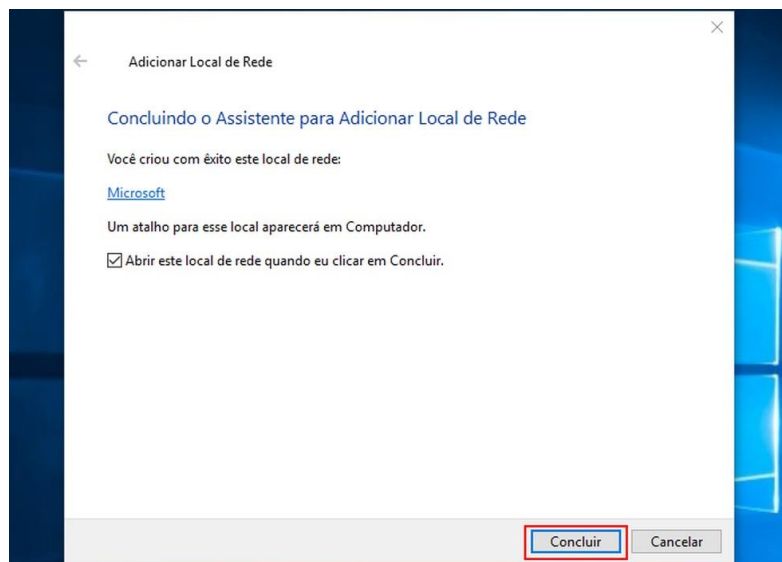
Adicionar Local de Rede

Concluindo o Assistente para Adicionar Local de Rede

Você criou com êxito este local de rede:

Microsoft

Um atalho para esse local aparecerá em Computador.

Abrir este local de rede quando eu clicar em Concluir.

Concluir Cancelar